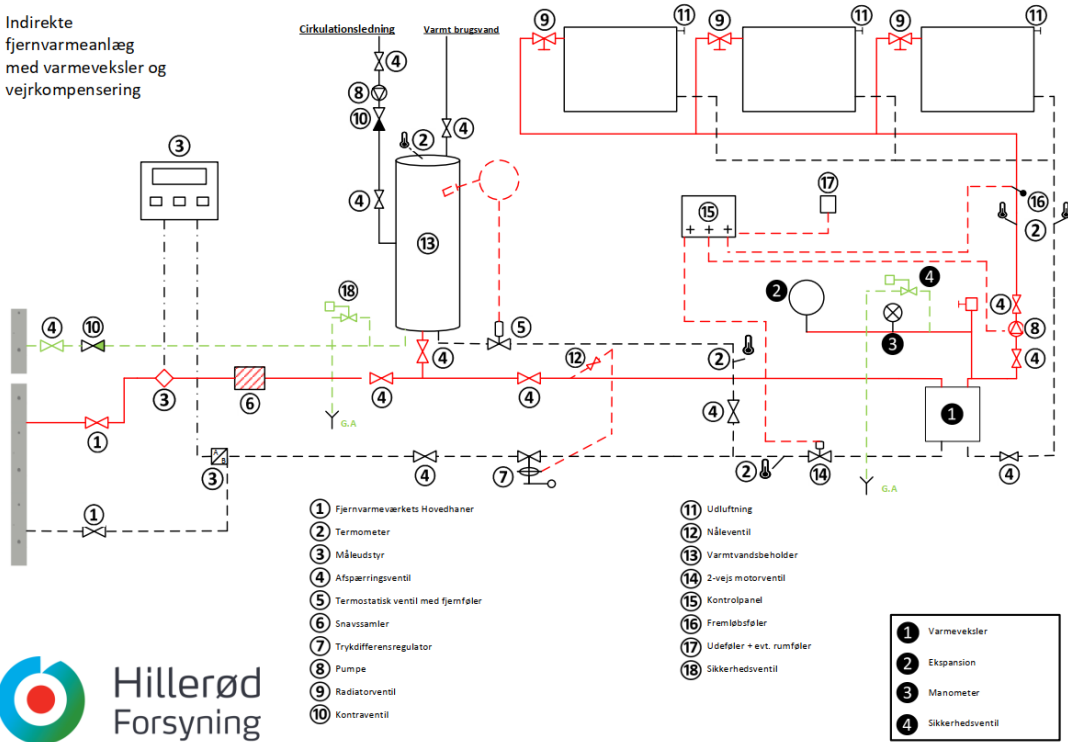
Indirekte fjernvarmeanlæg med varmeveksler og vejrkompensering

Cirkulationsledning
Varmt brugsvand

4
8
10
2
4
4
13
3
18
5
4
10
4
3
6
4
4
12
2
1
3
4
7
2
14
9
11
9
11
9
11
17
15
16
2
2
4
4
8
4
1
3
1
G.A
G.A
4

1 Fjernvarmeværkets Hovedhaner
2 Termometer
3 Måleudstyr
4 Afspærringsventil
5 Termostatisk ventil med fjernføler
6 Snavssamler
7 Trykdifferensregulator
8 Pumpe
9 Radiatorventil
10 Kontraventil

11 Udluftning
12 Nåleventil
13 Varmtvandsbeholder
14 2-vejs motorventil
15 Kontrolpanel
16 Fremløbsføler
17 Udeføler + evt. rumføler
18 Sikkerhedsventil

1 Varmeveksler
2 Ekspansion
3 Manometer
4 Sikkerhedsventil

Hillerød Forsyning